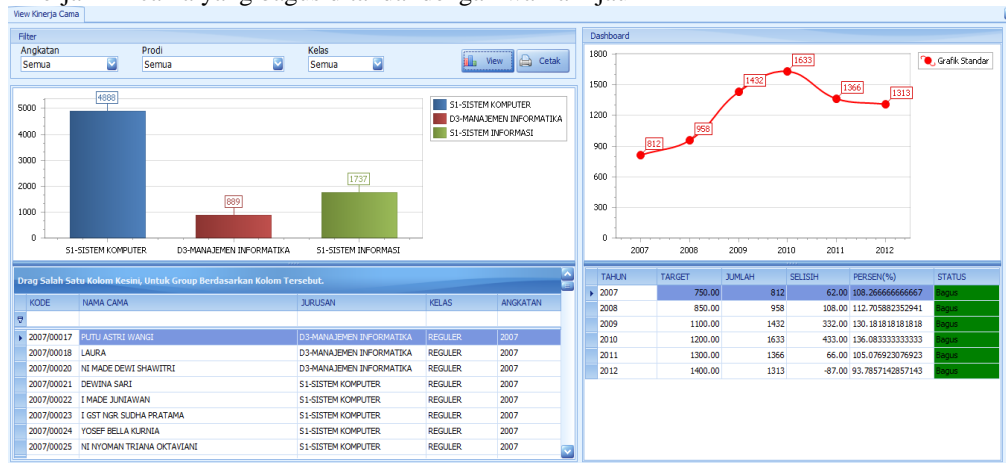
View Kinerja Cama

Filter

Angkatan
Semua

Prodi
Semua

Kelas
Semua

View

Cetak

5000
4000
3000
2000
1000
0

4888
889
1737

S1-SISTEM KOMPUTER
D3-MANAJEMEN INFORMATIKA
S1-SISTEM INFORMASI

S1-SISTEM KOMPUTER
D3-MANAJEMEN INFORMATIKA
S1-SISTEM INFORMASI

Drag Salah Satu Kolom Kesini, Untuk Group Berdasarkan Kolom Tersebut.

| KODE | NAMA CAMA | JURUSAN | KELAS | ANGKATAN |
|---|---|---|---|---|
| 2007/00017 | PUTU ASTRI WANGI | D3-MANAJEMEN INFORMATIKA | REGULER | 2007 |
| 2007/00018 | LAURA | D3-MANAJEMEN INFORMATIKA | REGULER | 2007 |
| 2007/00020 | NI MADE DEWI SHAWITRI | D3-MANAJEMEN INFORMATIKA | REGULER | 2007 |
| 2007/00021 | DEWINA SARI | S1-SISTEM KOMPUTER | REGULER | 2007 |
| 2007/00022 | I MADE JUNIAWAN | S1-SISTEM KOMPUTER | REGULER | 2007 |
| 2007/00023 | I GST NGR SUDHA PRATAMA | S1-SISTEM KOMPUTER | REGULER | 2007 |
| 2007/00024 | YOSEF BELLA KURNIA | S1-SISTEM KOMPUTER | REGULER | 2007 |
| 2007/00025 | NI NYOMAN TRIANA OKTAVIANI | S1-SISTEM KOMPUTER | REGULER | 2007 |

Dashboard

1800
1500
1200
900
600
300
0

812
958
1432
1633
1366
1313

2007
2008
2009
2010
2011
2012

Grafik Standar

| TAHUN | TARGET | JUMLAH | SELISIH | PERSEN(%) | STATUS |
|---|---|---|---|---|---|
| 2007 | 750.00 | 812 | 62.00 | 108.266666666667 | Bagus |
| 2008 | 850.00 | 958 | 108.00 | 112.705882352941 | Bagus |
| 2009 | 1100.00 | 1432 | 332.00 | 130.181818181818 | Bagus |
| 2010 | 1200.00 | 1633 | 433.00 | 136.083333333333 | Bagus |
| 2011 | 1300.00 | 1366 | 66.00 | 105.076923076923 | Bagus |
| 2012 | 1400.00 | 1313 | -87.00 | 93.7857142857143 | Bagus |